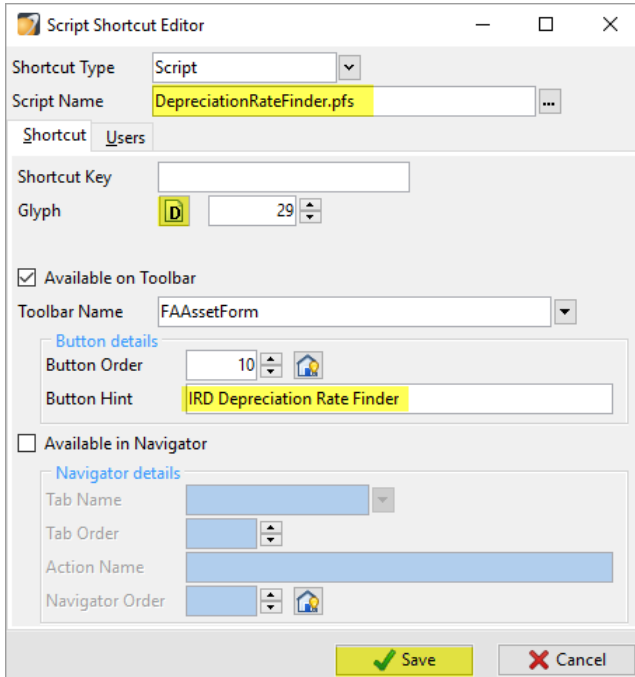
Script Shortcut Editor

Shortcut Type Script

Script Name DepreciationRateFinder.pfs ...

Shortcut Users

Shortcut Key

Glyph D 29

Available on Toolbar

Toolbar Name FAAssetForm

Button details

Button Order 10

Button Hint IRD Depreciation Rate Finder

Available in Navigator

Navigator details

Tab Name

Tab Order

Action Name

Navigator Order

Save Cancel